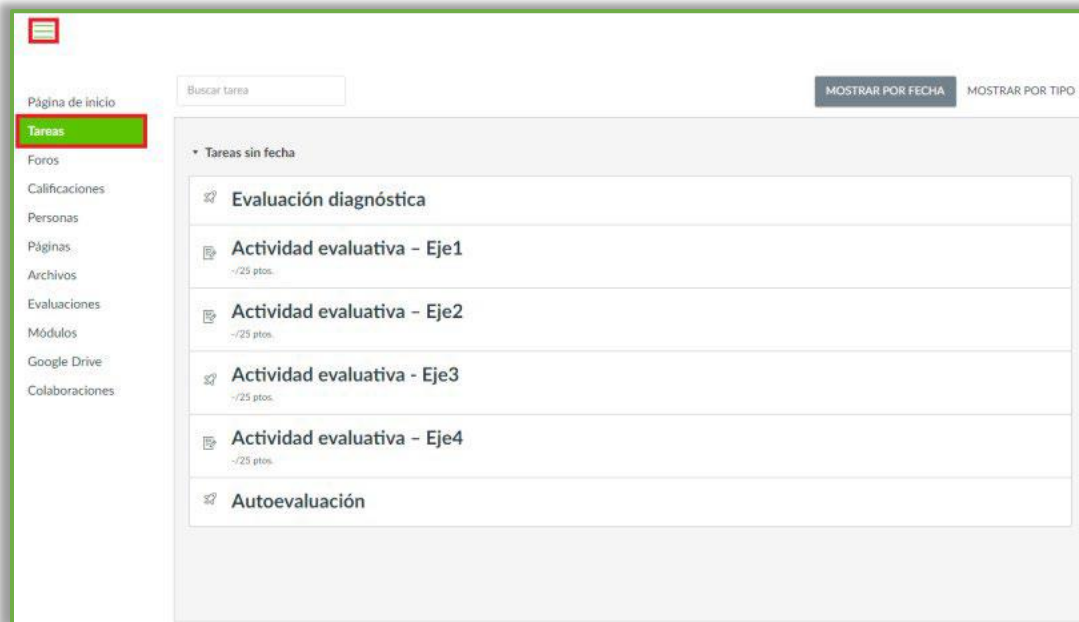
Página de inicio
Tareas
Foros
Calificaciones
Personas
Páginas
Archivos
Evaluaciones
Módulos
Google Drive
Colaboraciones

Buscar tarea

MOSTRAR POR FECHA
MOSTRAR POR TIPO

▾ Tareas sin fecha

Evaluación diagnóstica

Actividad evaluativa – Eje1
-/25 ptos.

Actividad evaluativa – Eje2
-/25 ptos.

Actividad evaluativa - Eje3
-/25 ptos.

Actividad evaluativa – Eje4
-/25 ptos.

Autoevaluación